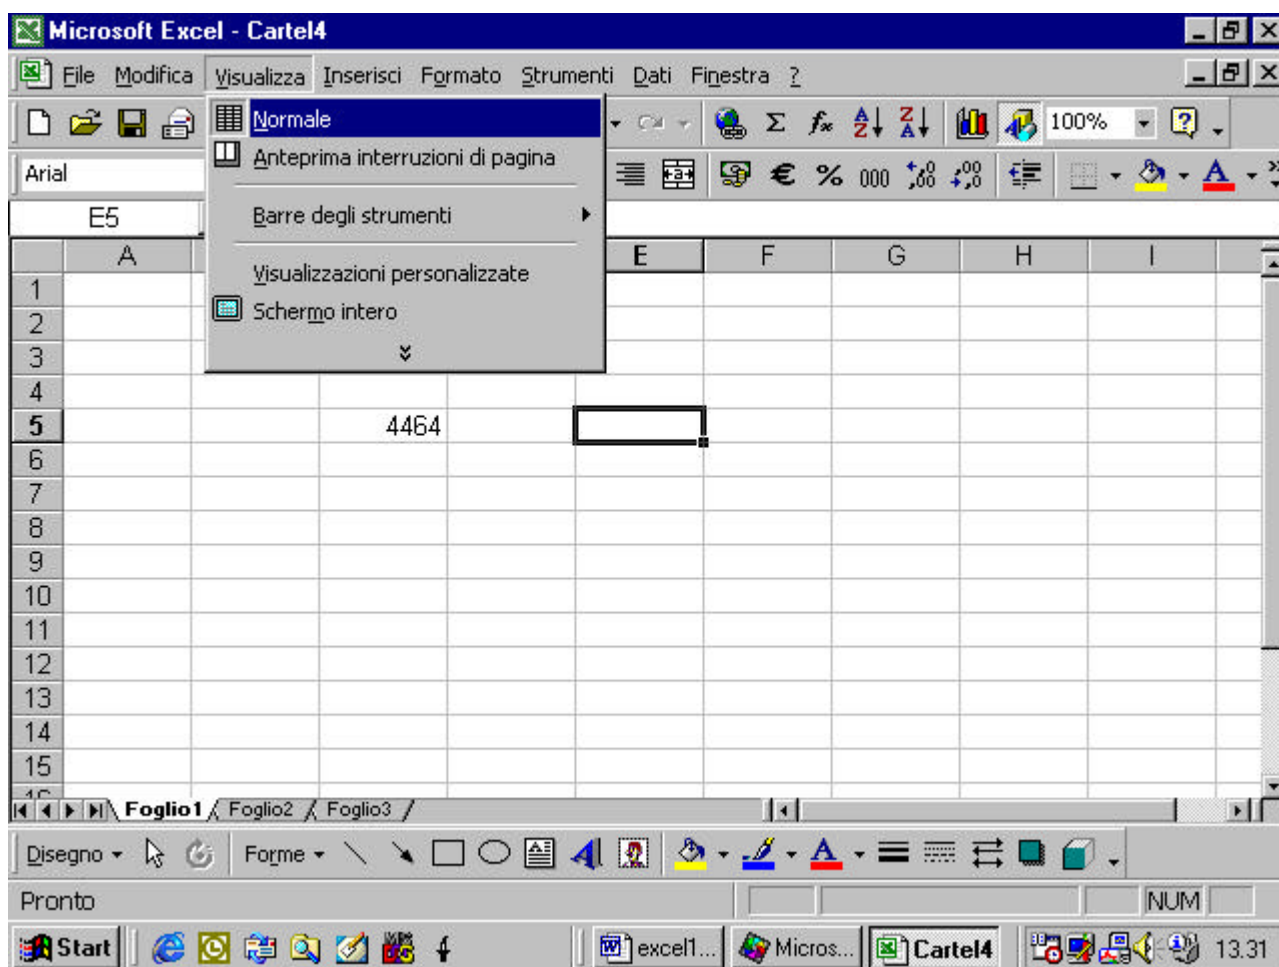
Microsoft Excel - Cartel4

File Modifica Visualizza Inserisci Formato Strumenti Dati Finestra ?

Normale
Anteprima interruzioni di pagina
Barre degli strumenti
Visualizzazioni personalizzate
Schermo intero

100%

Arial

E5

| | A | | | | E | F | G | H | I |
|---|---|---|---|---|---|---|---|---|---|
| 1 | | | | | | | | | |
| 2 | | | | | | | | | |
| 3 | | | | | | | | | |
| 4 | | | | | | | | | |
| 5 | | | 4464 | | | | | | |
| 6 | | | | | | | | | |
| 7 | | | | | | | | | |
| 8 | | | | | | | | | |
| 9 | | | | | | | | | |
| 10 | | | | | | | | | |
| 11 | | | | | | | | | |
| 12 | | | | | | | | | |
| 13 | | | | | | | | | |
| 14 | | | | | | | | | |
| 15 | | | | | | | | | |

Foglio1 Foglio2 Foglio3

Disegno Forme

Pronto NUM

Start excel1... Micros... Cartel4 13.31